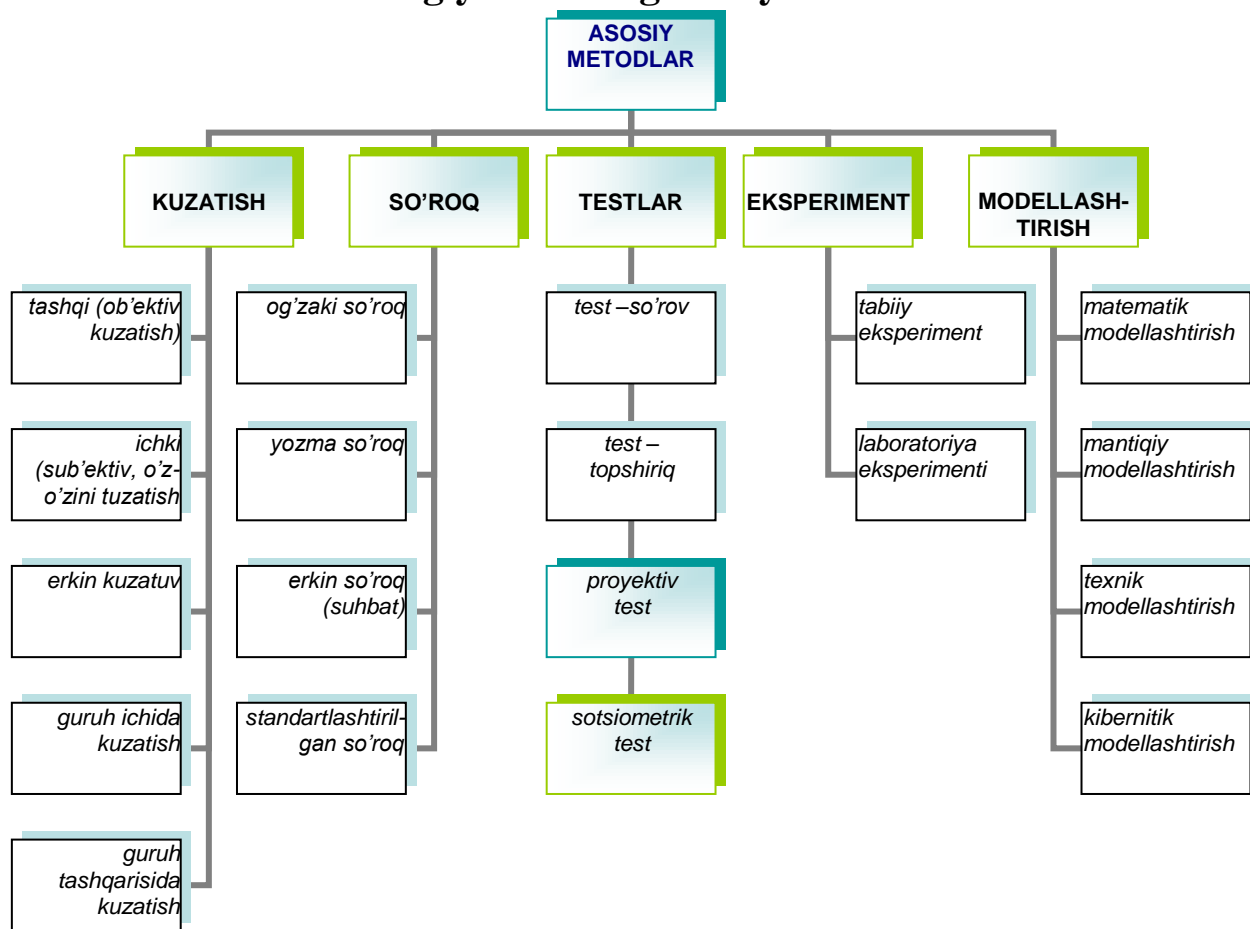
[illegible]

ASOSIY METODLAR

KUZATISH

tashqi (ob'ektiv kuzatish)

ichki (sub'ektiv, o'z-o'zini tuzatish

erkin kuzatuv

guruh ichida kuzatish

guruh tashqarisida kuzatish

SO'ROQ

og'zaki so'roq

yozma so'roq

erkin so'roq (suhbat)

standartlashtirilgan so'roq

TESTLAR

test –so'rov

test – topshiriq

proyektiv test

sotsiometrik test

EKSPERIMENT

tabiiy eksperiment

laboratoriya eksperimenti

MODELLASHTIRISH

matematik modellashtirish

mantiqiy modellashtirish

texnik modellashtirish

kibernitik modellashtirish